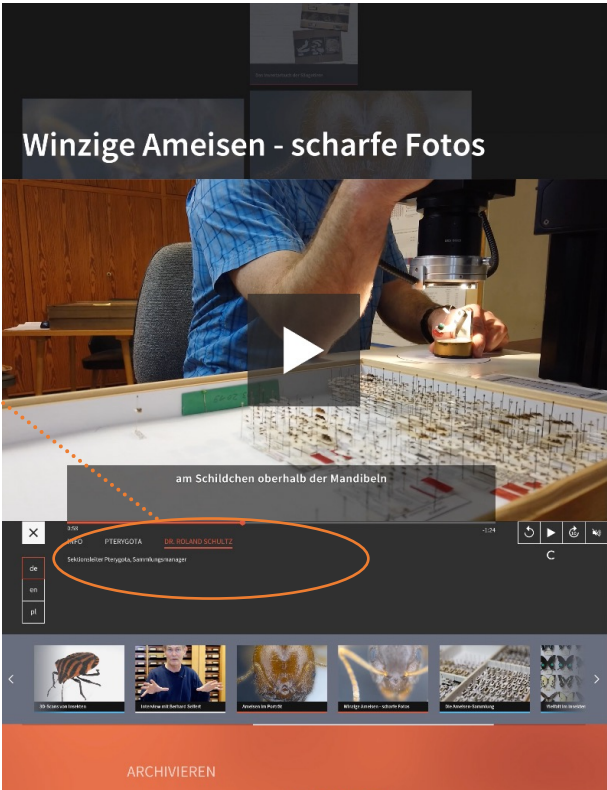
Die Sammlung der Ameisen

Winzige Ameisen - scharfe Fotos

am Schildchen oberhalb der Mandibeln

3:58

-1:24

INFO PTERYGOTA DR. ROLAND SCHULTZ

Sektionsleiter Pterygota, Sammlungsmanager

de
en
pl

C

3D-Scans von Insekten
Interview mit Bernhard Seifert
Ameisen im Porträt
Winzige Ameisen - scharfe Fotos
Die Ameisen-Sammlung
Vielfalt im Insekten

ARCHIVIEREN